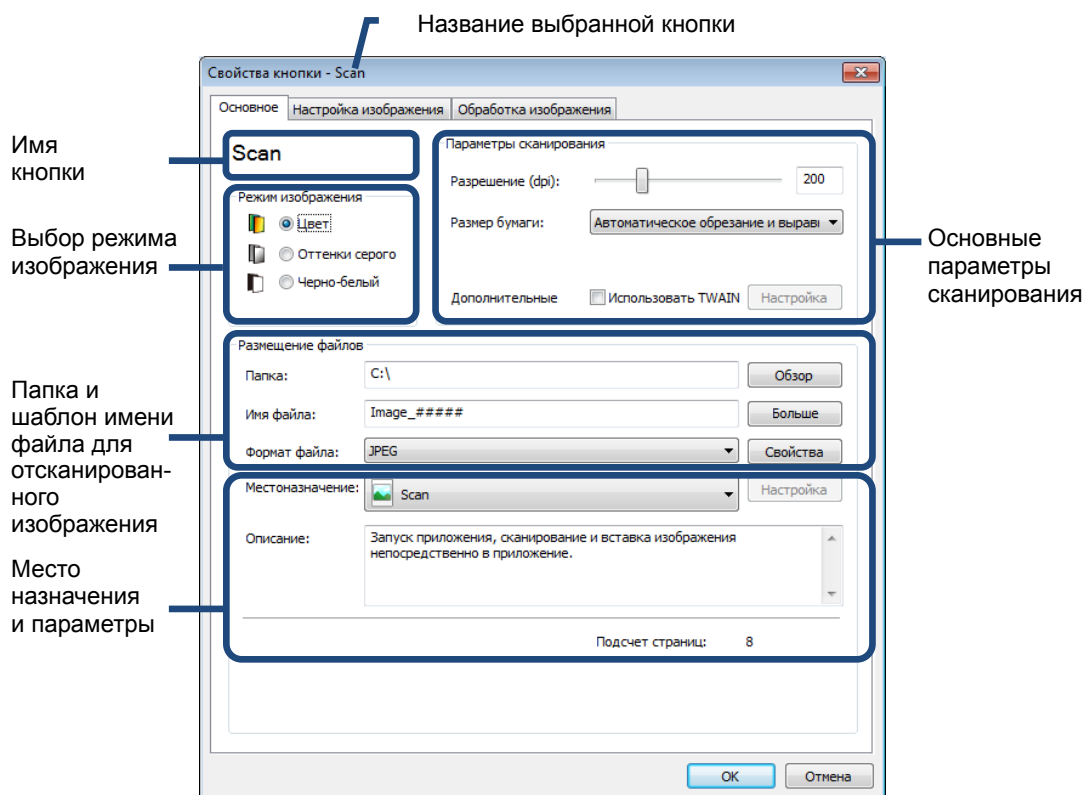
Название выбранной кнопки

Свойства кнопки - Scan

Основное | Настройка изображения | Обработка изображения

Имя кнопки

Scan

Режим изображения

Цвет

Оттенки серого

Черно-белый

Выбор режима изображения

Параметры сканирования

Разрешение (dpi):

200

Размер бумаги:

Автоматическое обрезание и вырав

Дополнительные

Использовать TWAIN

Настройка

Основные параметры сканирования

Размещение файлов

Папка:

C:\

Обзор

Имя файла:

Image_#####

Больше

Формат файла:

JPEG

Свойства

Папка и шаблон имени файла для отсканированного изображения

Местоназначение:

Scan

Настройка

Описание:

Запуск приложения, сканирование и вставка изображения непосредственно в приложение.

Подсчет страниц: 8

Место назначения и параметры

OK

Отмена